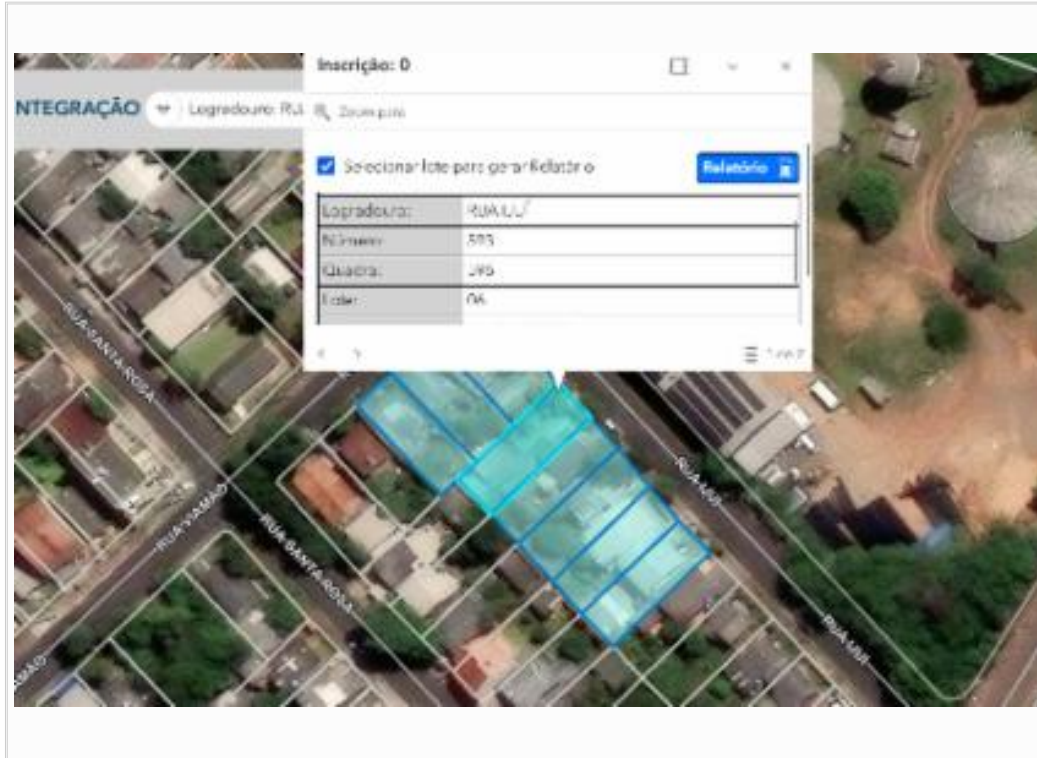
Inscrição: 0

NTEGRAÇÃO Logradouro: RU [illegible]

Zoom para

Selecionar lote para gerar Relatório

Relatório

| Logradouro: | RUA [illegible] |
|---|---|
| Número: | 383 |
| Quadra: | 395 |
| Lote: | 06 |

1 de 2

RUA SANTA ROSA

RUA ITAMAO

RUA SANTA ROSA

RUA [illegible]

RUA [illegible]

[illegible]MAO